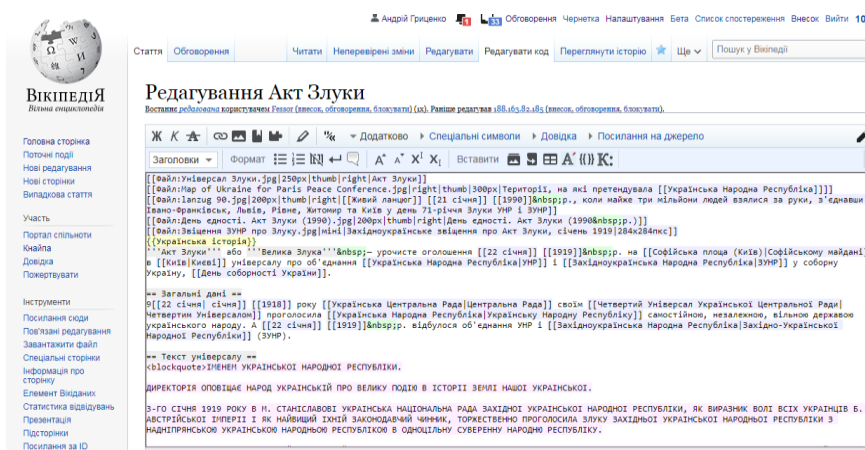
Андрій Гриценко 1 53 Обговорення Чернетка Налаштування Бета Список спостереження Внески Вийти 10

ВікіпедіЯ
Вільна енциклопедія

Стаття Обговорення Читати Неперевірені зміни Редагувати Редагувати код Переглянути історію Ще Пошук у Вікіпедії

Редагування Акт Злуки

Востаннє редаговано користувачем Fessor (внесок, обговорення, блокувати) (1х). Раніше редагував 188.163.82.185 (внесок, обговорення, блокувати).

Головна сторінка
Поточні події
Нові редагування
Нові сторінки
Випадкова стаття

Участь
Портал спільноти
Кнайпа
Довідка
Пожертвувати

Інструменти
Посилання сюди
Пов'язані редагування
Завантажити файл
Спеціальні сторінки
Інформація про сторінку
Елемент Вікіданих
Статистика відвідувань
Презентація
Підсторінки
Посилання за ID

Ж К Додатково Спеціальні символи Довідка Посилання на джерело
Заголовки Формат Вставити

[[Файл:Універсал Злуки.jpg|250px|thumb|right|Акт Злуки]]
[[Файл:Map of Ukraine for Paris Peace Conference.jpg|right|thumb|300px|Території, на які претендувала [[Українська Народна Республіка]]]]
[[Файл:lanzug 90.jpg|200px|thumb|right|[[Живий ланцюг]] [[21 січня]] [[1990]]&nbsp;р., коли майже три мільйони людей взялися за руки, з'єднавши Івано-Франківськ, Львів, Рівне, Житомир та Київ у день 71-річчя Злуки УНР і ЗУНР]]
[[Файл:День єдності. Акт Злуки (1990).jpg|200px|thumb|right|День єдності. Акт Злуки (1990&nbsp;р.)]]
[[Файл:Звіщення ЗУНР про Злуку.jpg|міні|Західноукраїнське звіщення про Акт Злуки, січень 1919|284x284пкс]]
{{Українська історія}}
'''Акт Злуки''' або '''Велика Злука'''&nbsp;— урочисте оголошення [[22 січня]] [[1919]]&nbsp;р. на [[Софіївська площа (Київ)|Софіївському майдані]] в [[Київ|Києві]] універсалу про об'єднання [[Українська Народна Республіка|УНР]] і [[Західноукраїнська Народна Республіка|ЗУНР]] у соборну Україну, [[День соборності України]].

== Загальні дані ==
Ф[[22 січня| січня]] [[1918]] року [[Українська Центральна Рада|Центральна Рада]] своїм [[Четвертий Універсал Української Центральної Ради|Четвертим Універсалом]] проголосила [[Українська Народна Республіка|Українську Народну Республіку]] самостійною, незалежною, вільною державою українського народу. А [[22 січня]] [[1919]]&nbsp;р. відбулося об'єднання УНР і [[Західноукраїнська Народна Республіка|Західно-Української Народної Республіки]] (ЗУНР).

== Текст універсалу ==
<blockquote>ІМЕНЕМ УКРАЇНСЬКОЇ НАРОДНОЇ РЕСПУБЛІКИ.

ДИРЕКТОРІЯ ОПОВІЩАЄ НАРОД УКРАЇНСЬКІЙ ПРО ВЕЛИКУ ПОДІЮ В ІСТОРІЇ ЗЕМЛІ НАШОЇ УКРАЇНСЬКОЇ.

3-ГО СІЧНЯ 1919 РОКУ В М. СТАНІСЛАВОВІ УКРАЇНСЬКА НАЦІОНАЛЬНА РАДА ЗАХІДНОЇ УКРАЇНСЬКОЇ НАРОДНОЇ РЕСПУБЛІКИ, ЯК ВИРАЗНИК ВОЛІ ВСІХ УКРАЇНЦІВ Б. АВСТРІЙСЬКОЇ ІМПЕРІЇ І ЯК НАЙВИЩИЙ ІХНІЙ ЗАКОНОДАВЧИЙ ЧИННИК, ТОРЖЕСТВЕННО ПРОГОЛОСИЛА ЗЛУКУ ЗАХІДНОЇ УКРАЇНСЬКОЇ НАРОДНОЇ РЕСПУБЛІКИ З НАДНІПРЯНСЬКОЮ УКРАЇНСЬКОЮ НАРОДНОЮ РЕСПУБЛІКОЮ В ОДНОЦІЛЬНУ СУВЕРЕННУ НАРОДНЮ РЕСПУБЛІКУ.